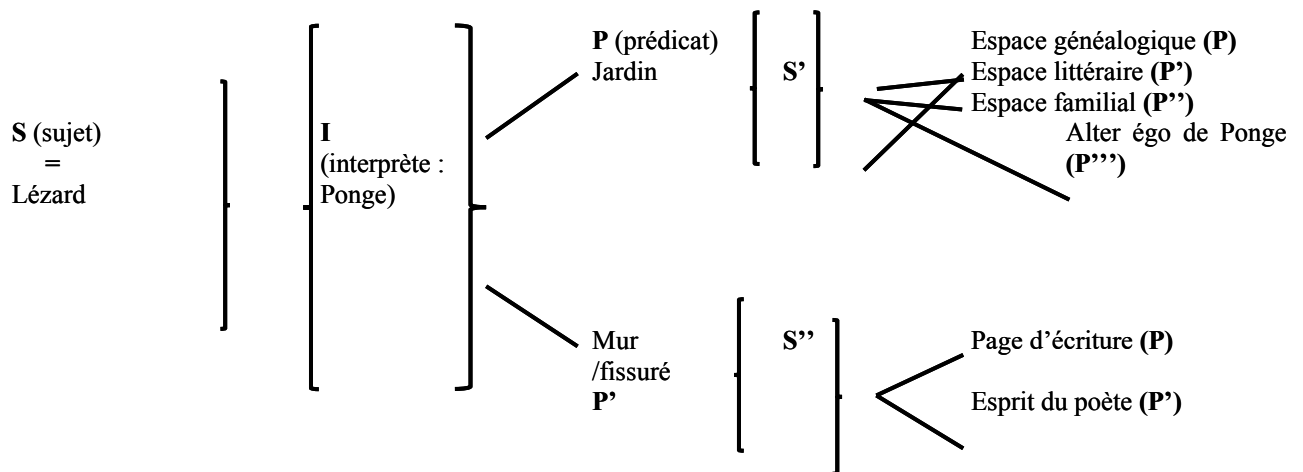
S (sujet)
=
Lézard

I
(interprète : Ponge)

P (prédicat)
Jardin

S'

Espace généalogique (P)
Espace littéraire (P')
Espace familial (P'')
Alter égo de Ponge (P''')

Mur
/fissuré
P'

S''

Page d'écriture (P)

Esprit du poète (P')